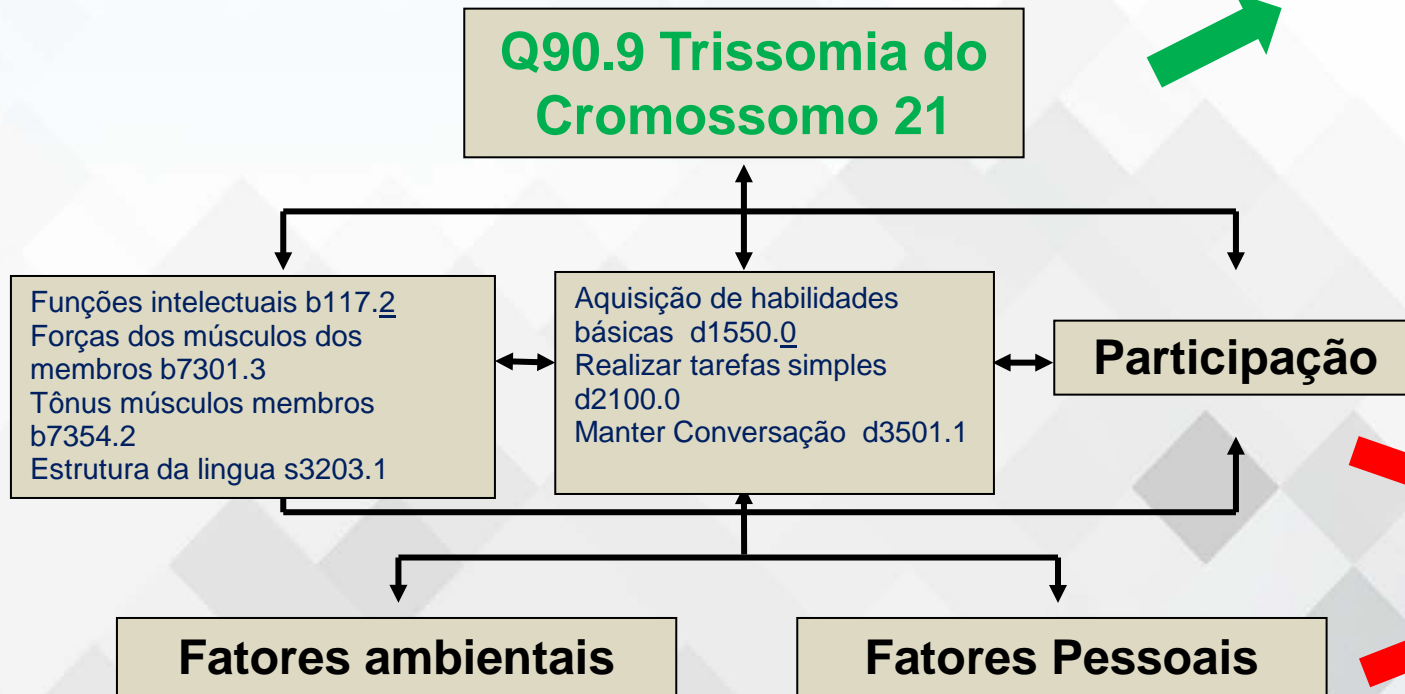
Q90.9 Trissomia do Cromossomo 21

Funções intelectuais b117.2
Forças dos músculos dos membros b7301.3
Tônus músculos membros b7354.2
Estrutura da lingua s3203.1

Aquisição de habilidades básicas d1550.0
Realizar tarefas simples d2100.0
Manter Conversação d3501.1

Participação

Fatores ambientais

Fatores Pessoais